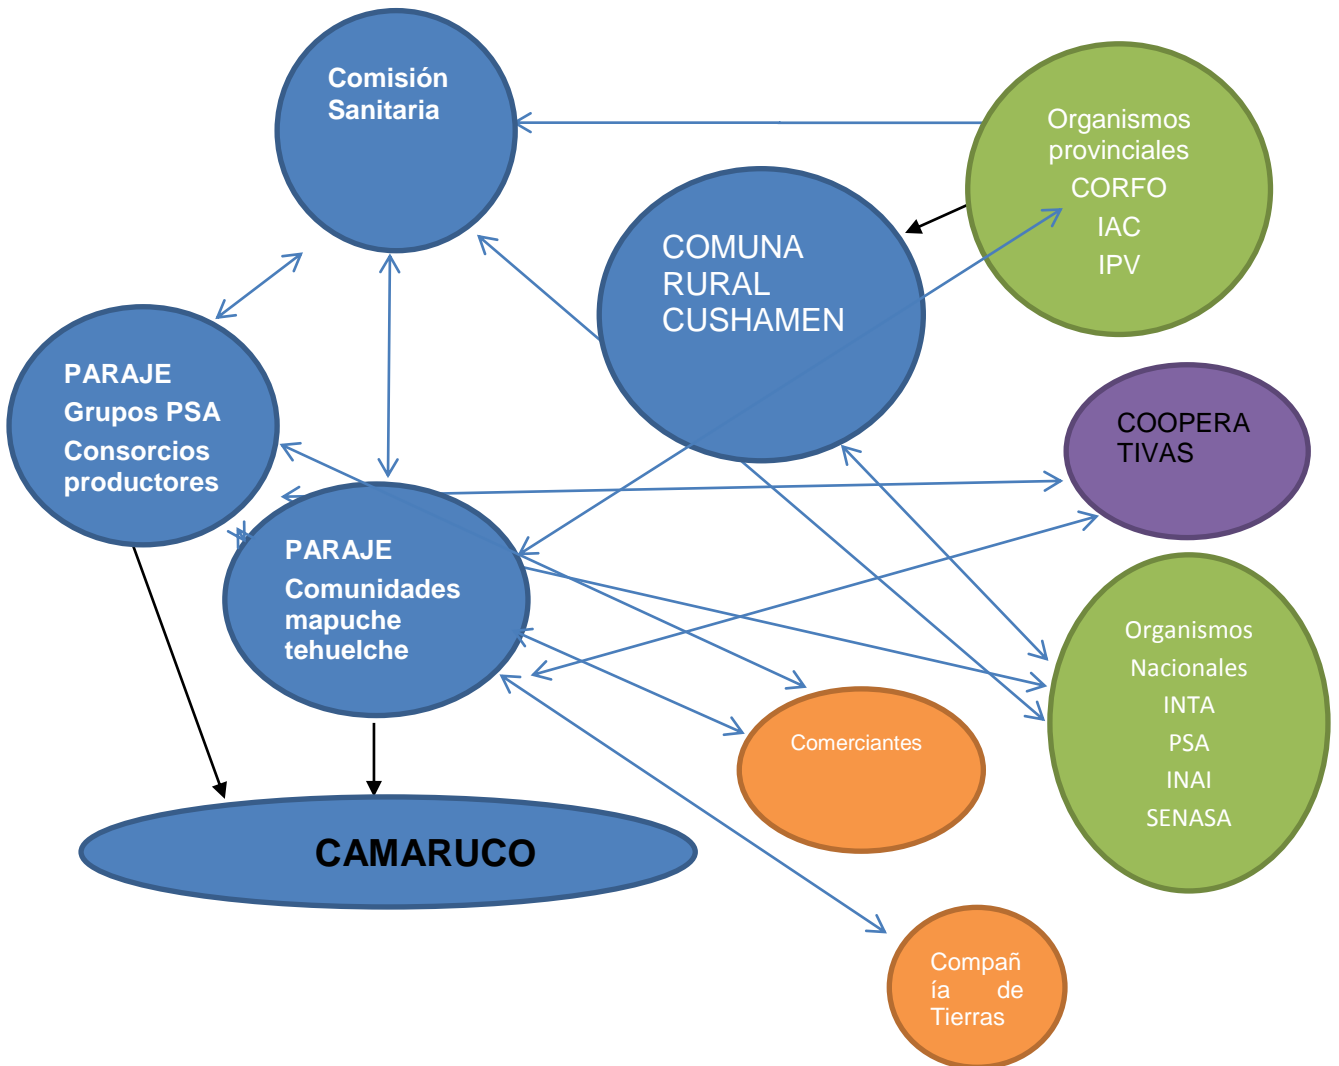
Comisión Sanitaria

Organismos provinciales
CORFO
IAC
IPV

COMUNA RURAL CUSHAMEN

PARAJE
Grupos PSA
Consorcios productores

COOPERATIVAS

PARAJE
Comunidades mapuche tehuelche

Organismos
Nacionales
INTA
PSA
INAI
SENASA

Comerciantes

CAMARUCO

Compañía de Tierras